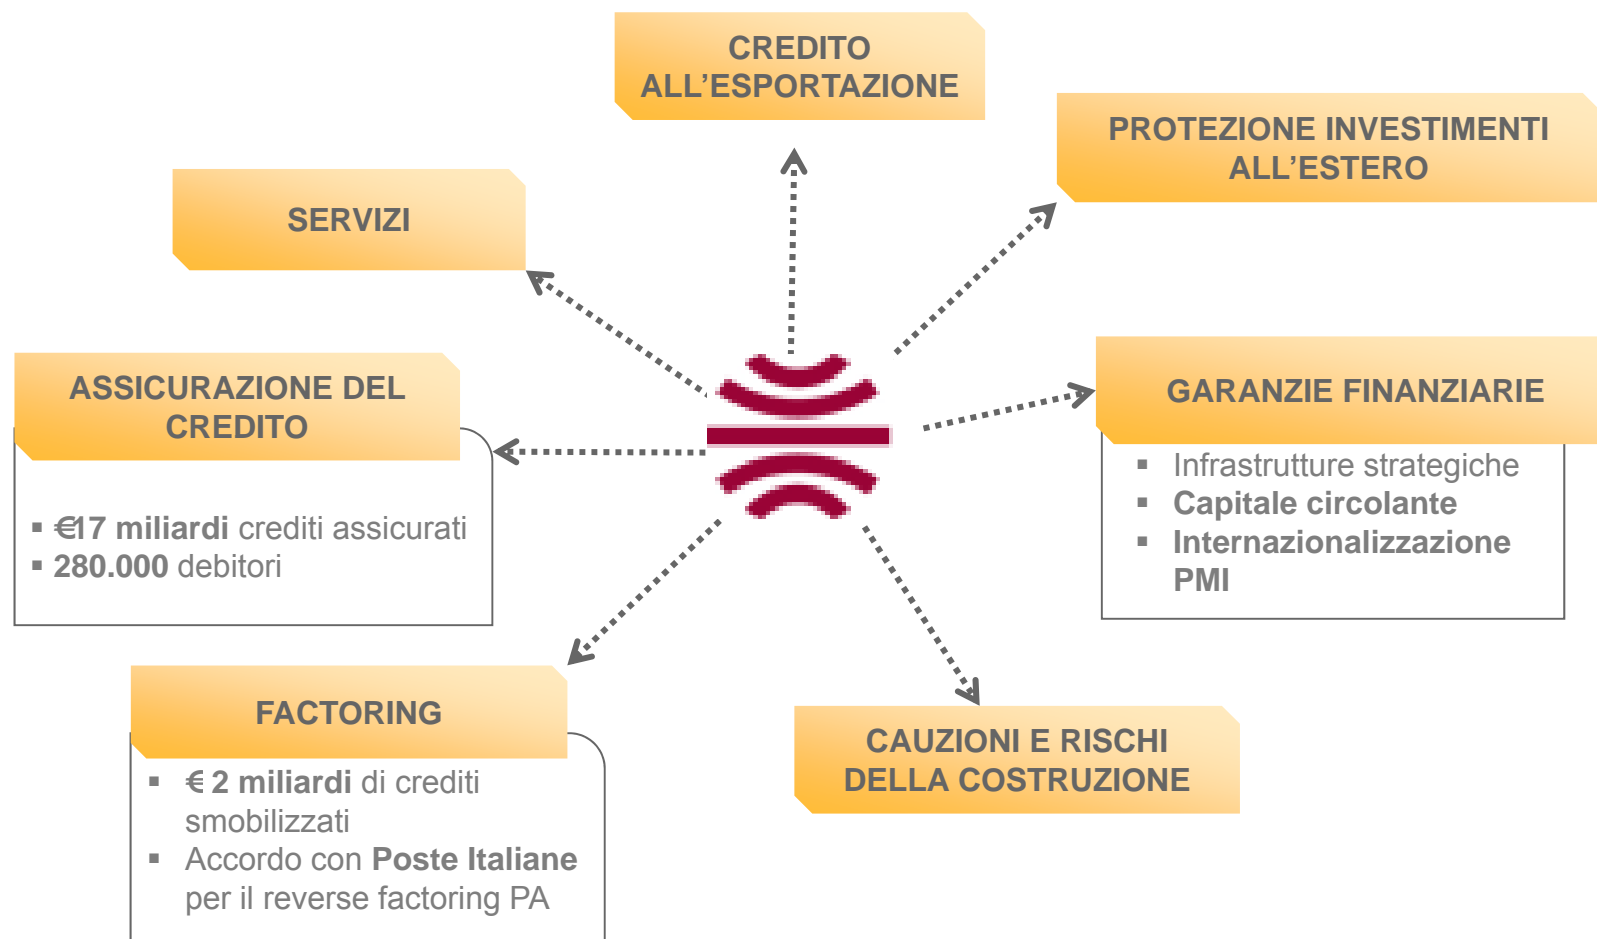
CREDITO ALL’ESPORTAZIONE

PROTEZIONE INVESTIMENTI ALL’ESTERO

SERVIZI

ASSICURAZIONE DEL CREDITO

▪ €17 miliardi crediti assicurati
▪ 280.000 debitori

GARANZIE FINANZIARIE

▪ Infrastrutture strategiche
▪ Capitale circolante
▪ Internazionalizzazione PMI

FACTORING

▪ € 2 miliardi di crediti smobilizzati
▪ Accordo con Poste Italiane per il reverse factoring PA

CAUZIONI E RISCHI DELLA COSTRUZIONE